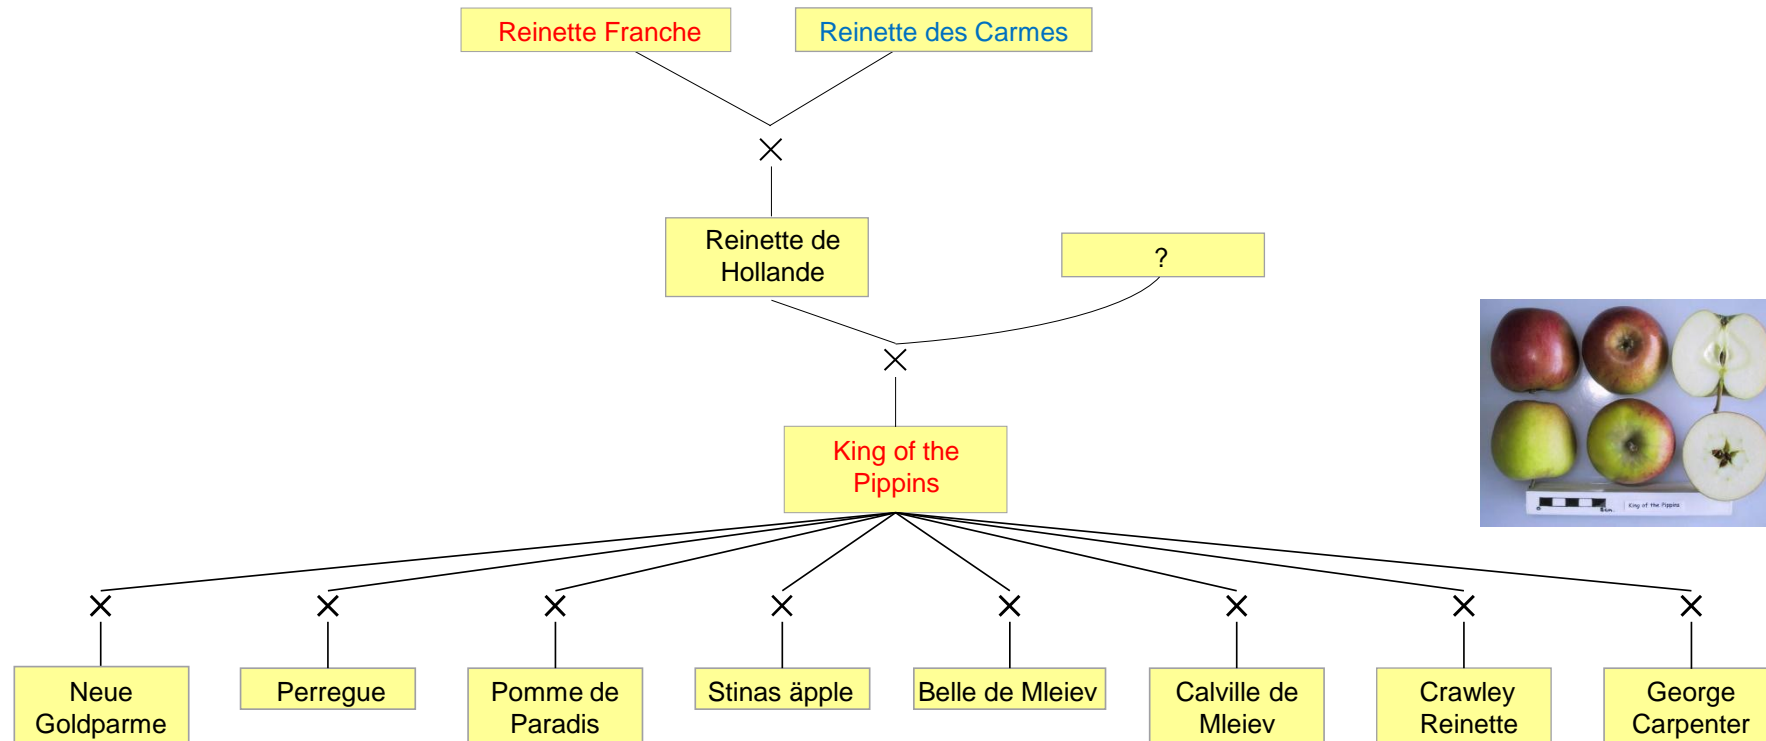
Reinette Franche

Reinette des Carmes

×

Reinette de Hollande

?

×

King of the Pippins

King of the Pippins

× × × × × × × ×

Neue Goldparme

Perregue

Pomme de Paradis

Stinas äpple

Belle de Mleiev

Calville de Mleiev

Crawley Reinette

George Carpenter